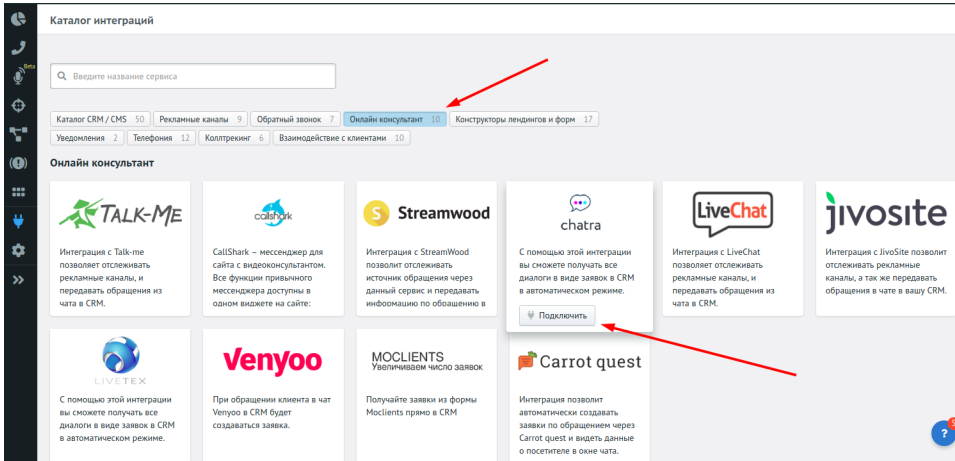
Каталог интеграций

Beta

Введите название сервиса

Каталог CRM / CMS 50 | Рекламные каналы 9 | Обратный звонок 7 | Онлайн консультант 10 | Конструкторы лендингов и форм 17
Уведомления 2 | Телефония 12 | Коллтрекинг 6 | Взаимодействие с клиентами 10

Онлайн консультант

TALK-ME
Интеграция с Talk-me позволяет отслеживать рекламные каналы, и передавать обращения из чата в CRM.

callshark
CallShark – мессенджер для сайта с видеоконсультантом. Все функции привычного мессенджера доступны в одном виджете на сайте:

Streamwood
Интеграция с StreamWood позволит отслеживать источник обращения через данный сервис и передавать информацию по обращению в

chatra
С помощью этой интеграции вы сможете получать все диалоги в виде заявок в CRM в автоматическом режиме.
Подключить

LiveChat
Интеграция с LiveChat позволяет отслеживать рекламные каналы, и передавать обращения из чата в CRM.

jivosite
Интеграция с JivoSite позволит отслеживать рекламные каналы, а так же передавать обращения в чате в вашу CRM.

LIVETEX
С помощью этой интеграции вы сможете получать все диалоги в виде заявок в CRM в автоматическом режиме.

Venyoo
При обращении клиента в чат Venyoo в CRM будет создаваться заявка.

MOCLIENTS
Увеличиваем число заявок
Получайте заявки из формы Moclients прямо в CRM

Carrot quest
Интеграция позволит автоматически создавать заявки по обращением через Carrot quest и видеть данные о посетителе в окне чата.